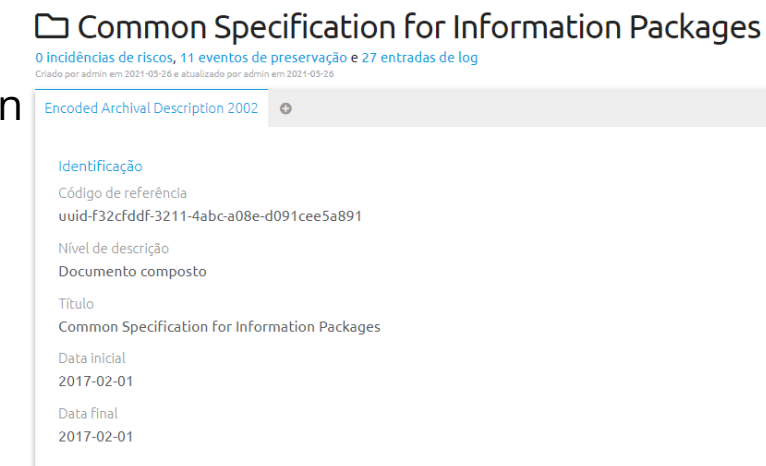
Common Specification for Information Packages

0 incidências de riscos, 11 eventos de preservação e 27 entradas de log

Criado por admin em 2021-05-26 e atualizado por admin em 2021-05-26

n

Encoded Archival Description 2002

Identificação

Código de referência

uuid-f32cfddf-3211-4abc-a08e-d091cee5a891

Nível de descrição

Documento composto

Título

Common Specification for Information Packages

Data inicial

2017-02-01

Data final

2017-02-01